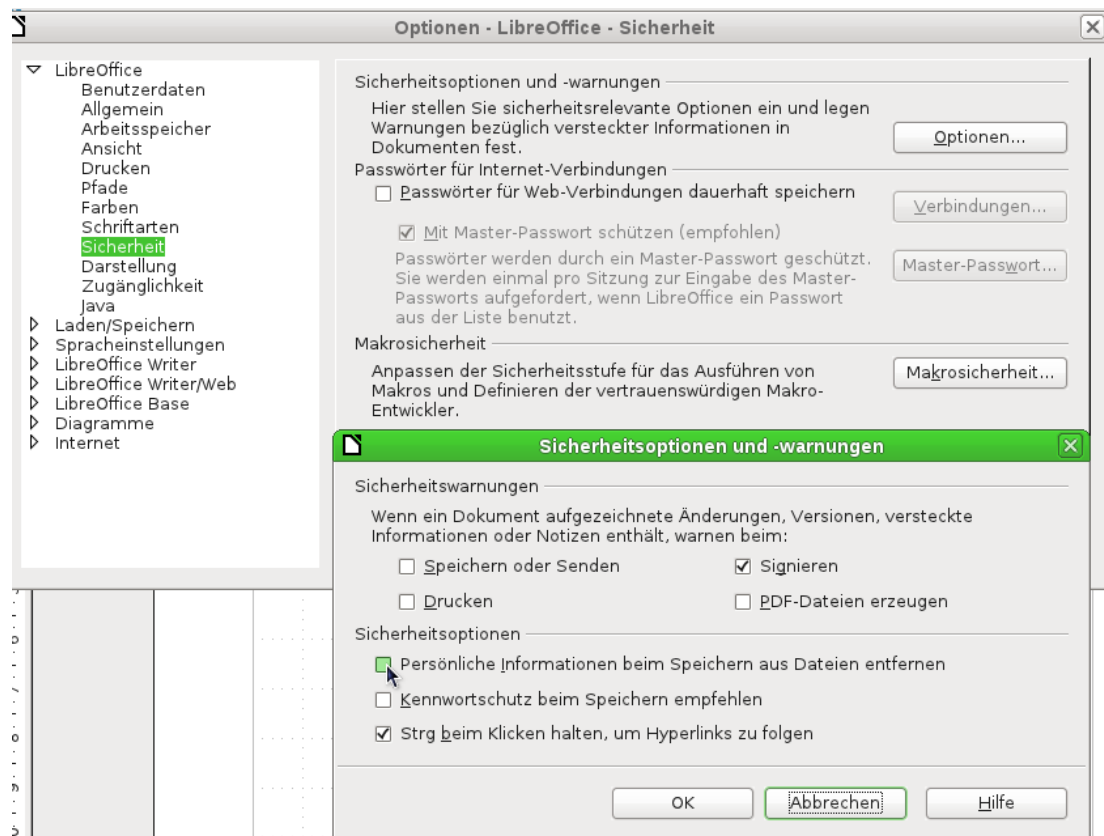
Optionen - LibreOffice - Sicherheit

LibreOffice
Benutzerdaten
Allgemein
Arbeitsspeicher
Ansicht
Drucken
Pfade
Farben
Schriftarten
Sicherheit
Darstellung
Zugänglichkeit
Java
Laden/Speichern
Spracheinstellungen
LibreOffice Writer
LibreOffice Writer/Web
LibreOffice Base
Diagramme
Internet

Sicherheitsoptionen und -warnungen

Hier stellen Sie sicherheitsrelevante Optionen ein und legen Warnungen bezüglich versteckter Informationen in Dokumenten fest.

Optionen...

Passwörter für Internet-Verbindungen

Passwörter für Web-Verbindungen dauerhaft speichern

Verbindungen...

Mit Master-Passwort schützen (empfohlen)

Passwörter werden durch ein Master-Passwort geschützt. Sie werden einmal pro Sitzung zur Eingabe des Master-Passworts aufgefordert, wenn LibreOffice ein Passwort aus der Liste benutzt.

Master-Passwort...

Makrosicherheit

Anpassen der Sicherheitsstufe für das Ausführen von Makros und Definieren der vertrauenswürdigen Makro-Entwickler.

Makrosicherheit...

Sicherheitsoptionen und -warnungen

Sicherheitswarnungen

Wenn ein Dokument aufgezeichnete Änderungen, Versionen, versteckte Informationen oder Notizen enthält, warnen beim:

Speichern oder Senden
Signieren
Drucken
PDF-Dateien erzeugen

Sicherheitsoptionen

Persönliche Informationen beim Speichern aus Dateien entfernen
Kennwortschutz beim Speichern empfehlen
Strg beim Klicken halten, um Hyperlinks zu folgen

OK
Abbrechen
Hilfe